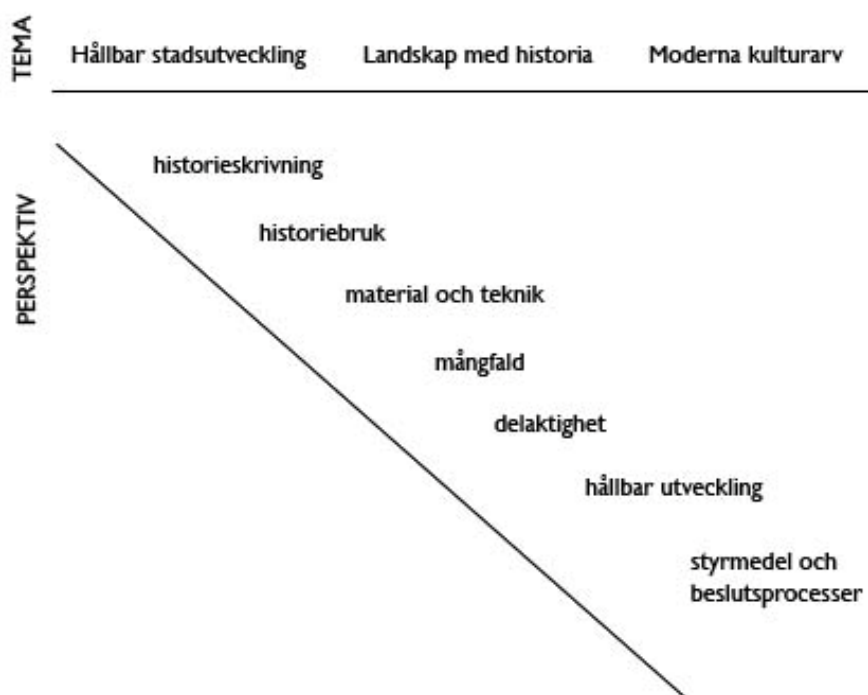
TEMA

Hållbar stadsutveckling

Landskap med historia

Moderna kulturarv

PERSPEKTIV

historieskrivning

historiebruk

material och teknik

mångfald

delaktighet

hållbar utveckling

styrmedel och beslutsprocesser